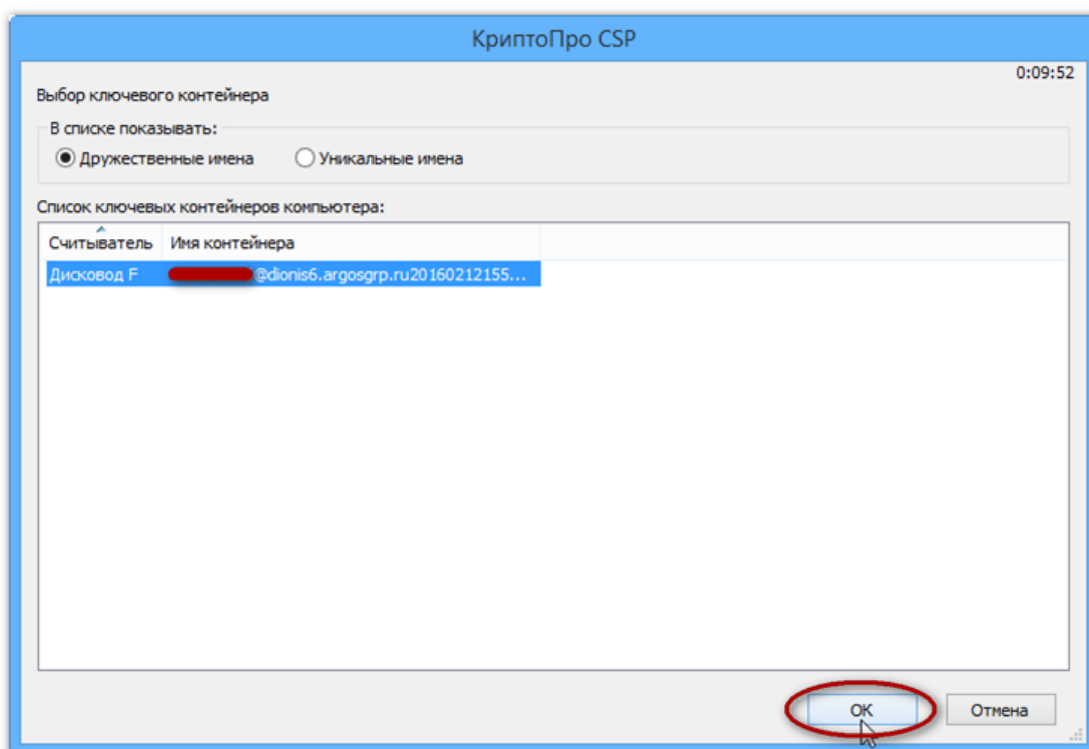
КриптоПро CSP

0:09:52

Выбор ключевого контейнера

В списке показывать:

Дружественные имена Уникальные имена

Список ключевых контейнеров компьютера:

| Считыватель | Имя контейнера |
|---|---|
| Дисковод F | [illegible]@dionis6.argosgrp.ru20160212155... |

OK Отмена